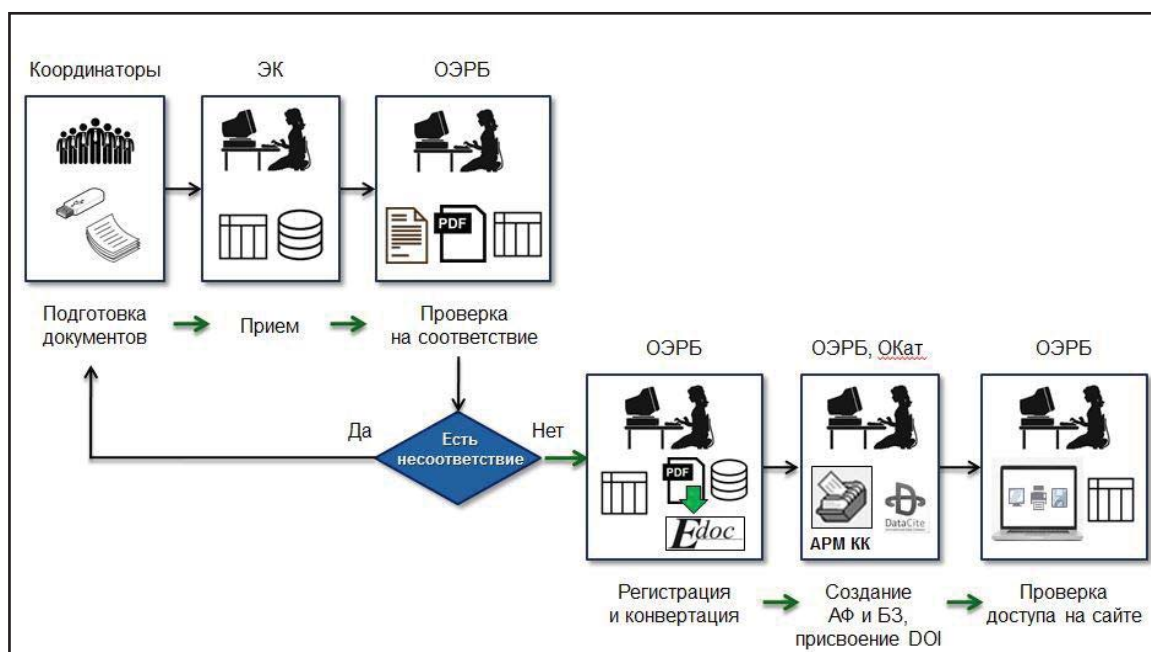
Координаторы

ЭК

ОЭРБ

PDF

Подготовка документов

Прием

Проверка на соответствие

ОЭРБ

ОЭРБ, ОКат

ОЭРБ

Да

Есть несоответствие

Нет

PDF

Edoc

АРМ КК

DataCite

Регистрация и конвертация

Создание АФ и БЗ, присвоение DOI

Проверка доступа на сайте